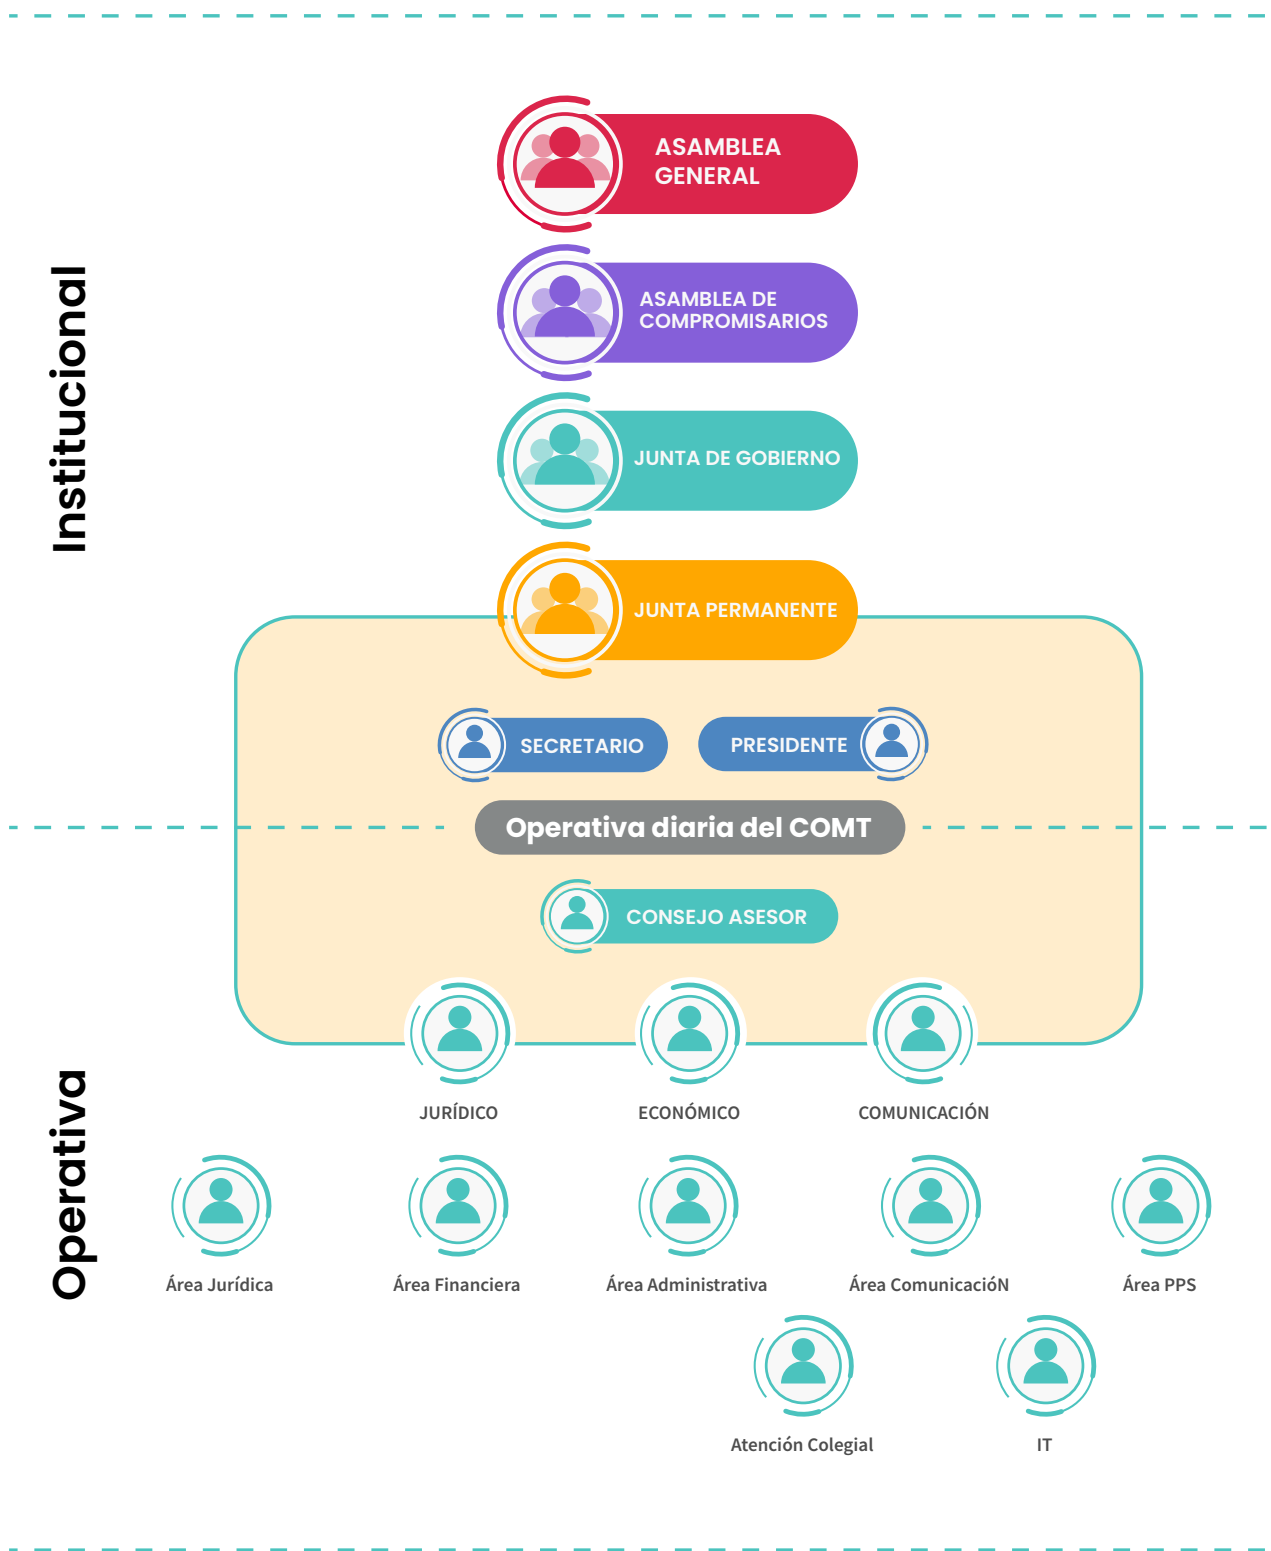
Institucional

ASAMBLEA GENERAL

ASAMBLEA DE COMPROMISARIOS

JUNTA DE GOBIERNO

JUNTA PERMANENTE

SECRETARIO

PRESIDENTE

Operativa diaria del COMT

CONSEJO ASESOR

Operativa

JURÍDICO

ECONÓMICO

COMUNICACIÓN

Área Jurídica

Área Financiera

Área Administrativa

Área ComunicacióN

Área PPS

Atención Colegial

IT